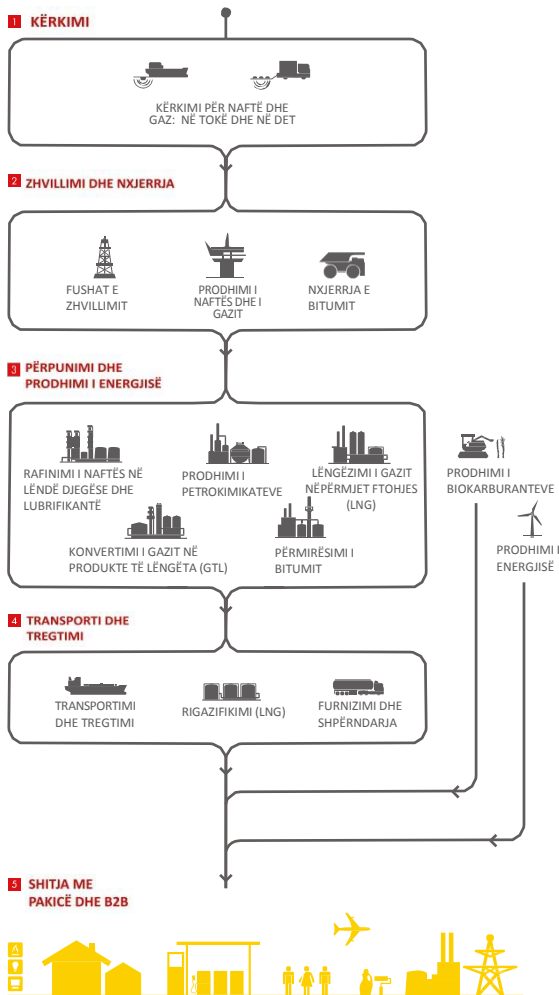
1 KËRKIMI

KËRKIMI PËR NAFTË DHE GAZ: NË TOKË DHE NË DET

2 ZHVILLIMI DHE NXJERRJA

FUSHAT E ZHVILLIMIT

PRODHIMI I NAFTËS DHE I GAZIT

NXJERRJA E BITUMIT

3 PËRPUNIMI DHE PRODHIMI I ENERGJISË

RAFINIMI I NAFTËS NË LËNDË DJEGESE DHE LUBRIFIKANTË

PRODHIMI I PETROKIMIKATEVE

LËNGËZIMI I GAZIT NËPËRMJET FTOHJES (LNG)

KONVERTIMI I GAZIT NË PRODUKTE TË LËNGËTA (GTL)

PËRMIRËSIMI I BITUMIT

PRODHIMI I BIOKARBURANTEVE

PRODHIMI I ENERGJISË

4 TRANSPORTI DHE TREGTIMI

TRANSPORTIMI DHE TREGTIMI

RIGAZIFIKIMI (LNG)

FURNIZIMI DHE SHPËRNDARJA

5 SHITJA ME PAKICË DHE B2B